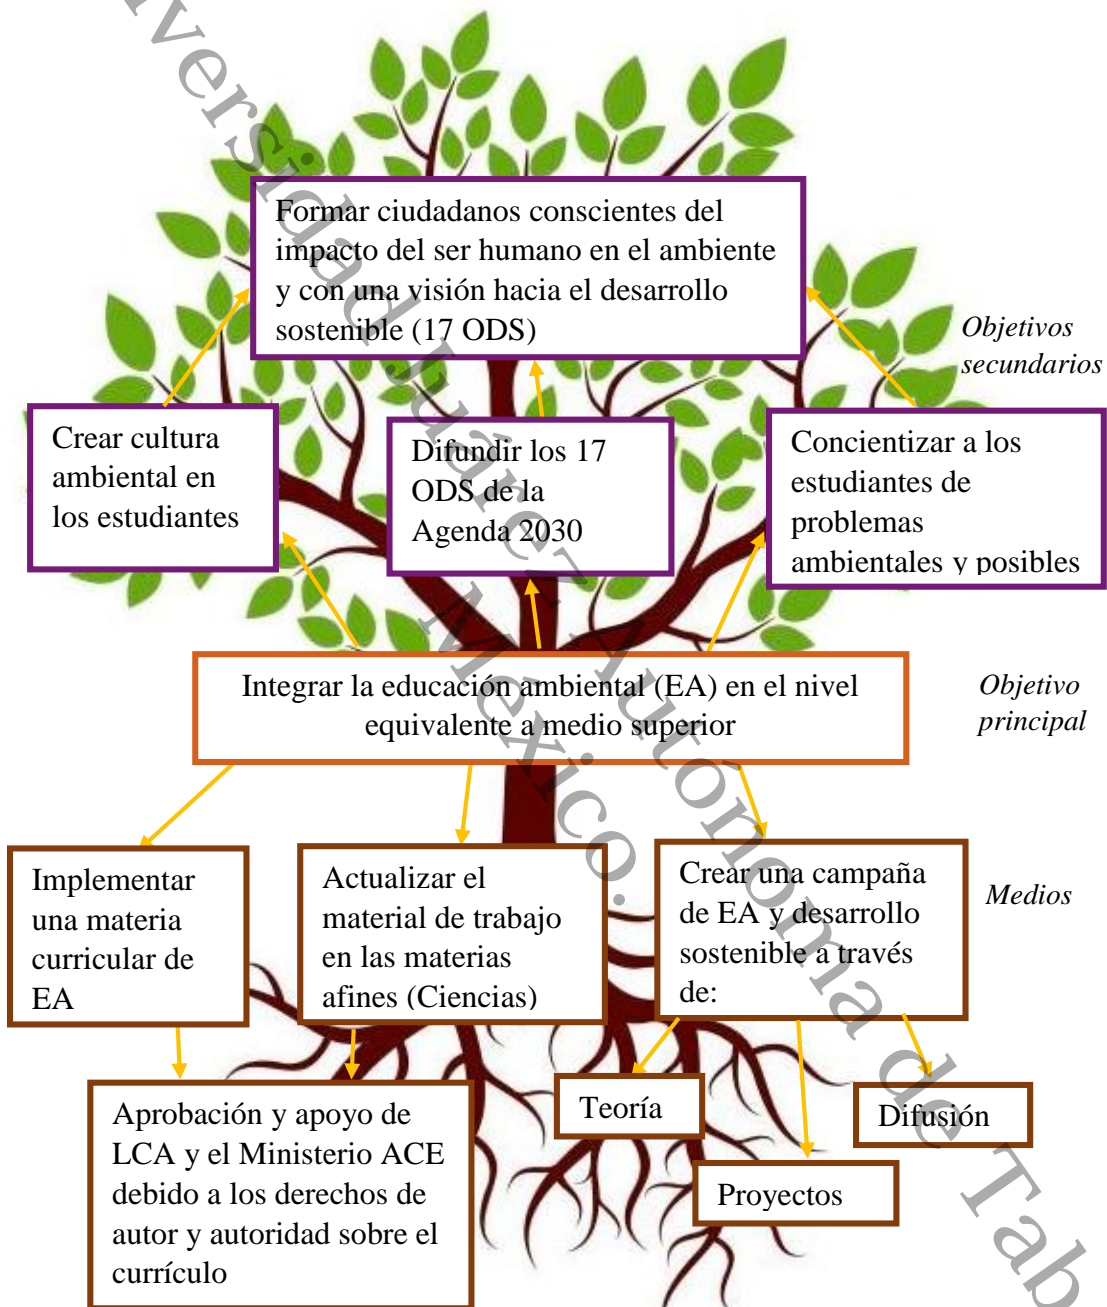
Formar ciudadanos conscientes del impacto del ser humano en el ambiente y con una visión hacia el desarrollo sostenible (17 ODS)

Objetivos secundarios

Crear cultura ambiental en los estudiantes

Difundir los 17 ODS de la Agenda 2030

Concientizar a los estudiantes de problemas ambientales y posibles

Integrar la educación ambiental (EA) en el nivel equivalente a medio superior

Objetivo principal

Implementar una materia curricular de EA

Actualizar el material de trabajo en las materias afines (Ciencias)

Crear una campaña de EA y desarrollo sostenible a través de:

Medios

Aprobación y apoyo de LCA y el Ministerio ACE debido a los derechos de autor y autoridad sobre el currículo

Teoría

Difusión

Proyectos

Universidad Juárez Autónoma de Tab